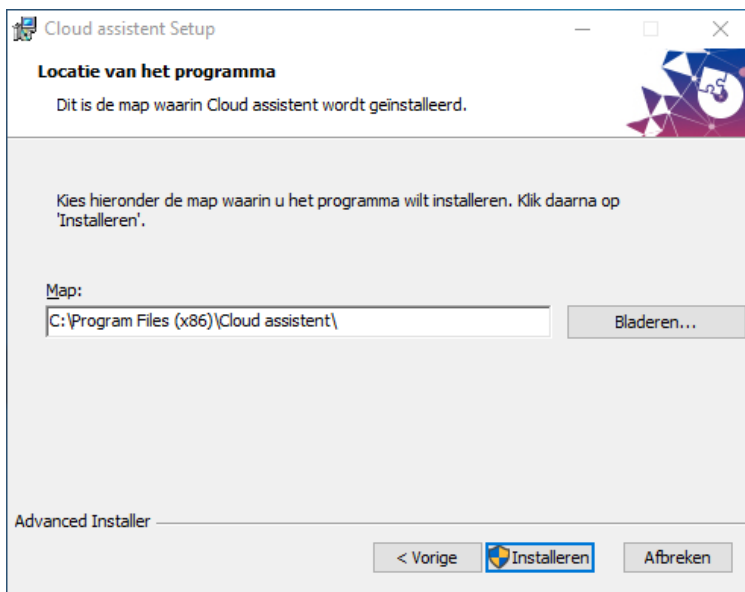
Cloud assistent Setup

Locatie van het programma

Dit is de map waarin Cloud assistent wordt geïnstalleerd.

Kies hieronder de map waarin u het programma wilt installeren. Klik daarna op 'Installeren'.

Map:

C:\Program Files (x86)\Cloud assistent\

Bladeren...

Advanced Installer

< Vorige

Installeren

Afbreken